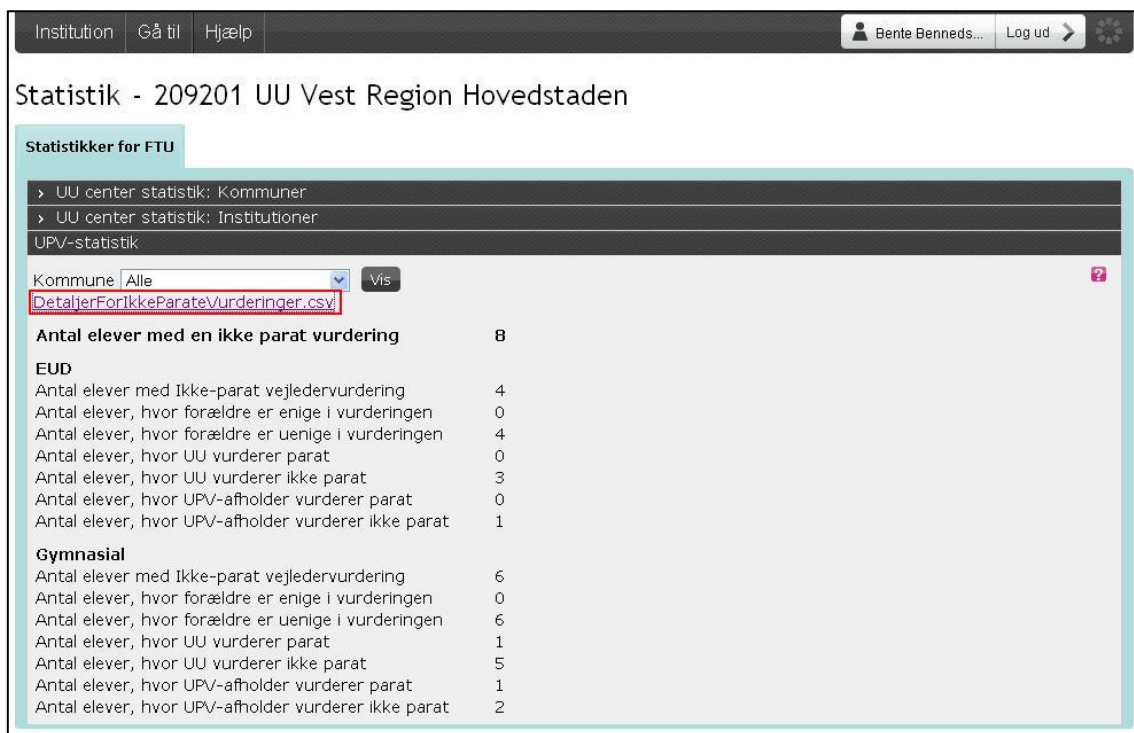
Institution Gå til Hjælp

Bente Benneds... Log ud

Statistik - 209201 UU Vest Region Hovedstaden

Statistikker for FTU

› UU center statistik: Kommuner

› UU center statistik: Institutioner

UPV-statistik

Kommune Alle Vis

DetaljerForIkkeParateVurderinger.csv

| Antal elever med en ikke parat vurdering | 8 |
|---|---|
| **EUD** | |
| Antal elever med Ikke-parat vejledervurdering | 4 |
| Antal elever, hvor forældre er enige i vurderingen | 0 |
| Antal elever, hvor forældre er uenige i vurderingen | 4 |
| Antal elever, hvor UU vurderer parat | 0 |
| Antal elever, hvor UU vurderer ikke parat | 3 |
| Antal elever, hvor UPV-afholder vurderer parat | 0 |
| Antal elever, hvor UPV-afholder vurderer ikke parat | 1 |
| **Gymnasial** | |
| Antal elever med Ikke-parat vejledervurdering | 6 |
| Antal elever, hvor forældre er enige i vurderingen | 0 |
| Antal elever, hvor forældre er uenige i vurderingen | 6 |
| Antal elever, hvor UU vurderer parat | 1 |
| Antal elever, hvor UU vurderer ikke parat | 5 |
| Antal elever, hvor UPV-afholder vurderer parat | 1 |
| Antal elever, hvor UPV-afholder vurderer ikke parat | 2 |